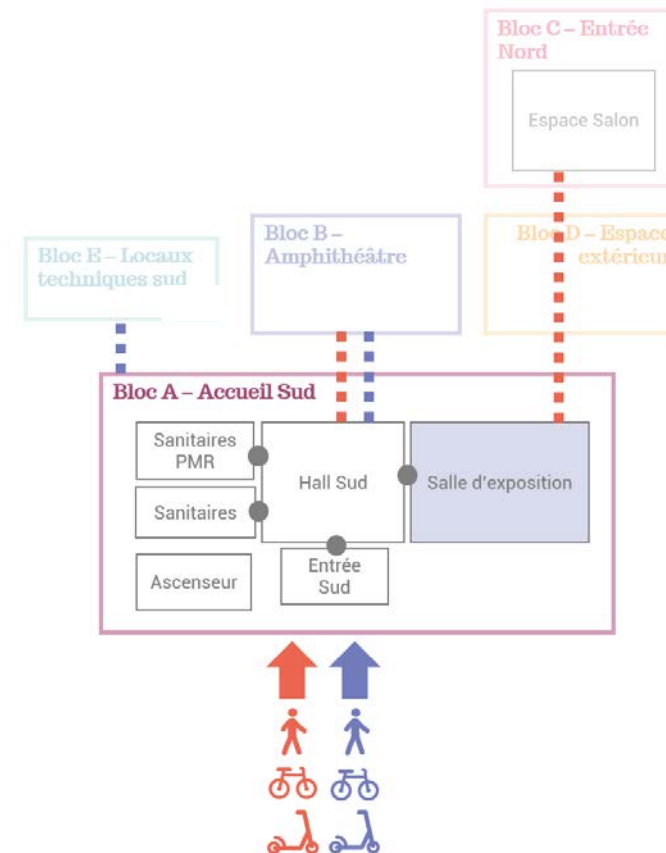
Bloc C – Entrée Nord

Espace Salon

Bloc E – Locaux techniques sud

Bloc B – Amphithéâtre

Bloc D – Espace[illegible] extérieur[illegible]

Bloc A – Accueil Sud

Sanitaires PMR

Sanitaires

Hall Sud

Salle d'exposition

Ascenseur

Entrée Sud